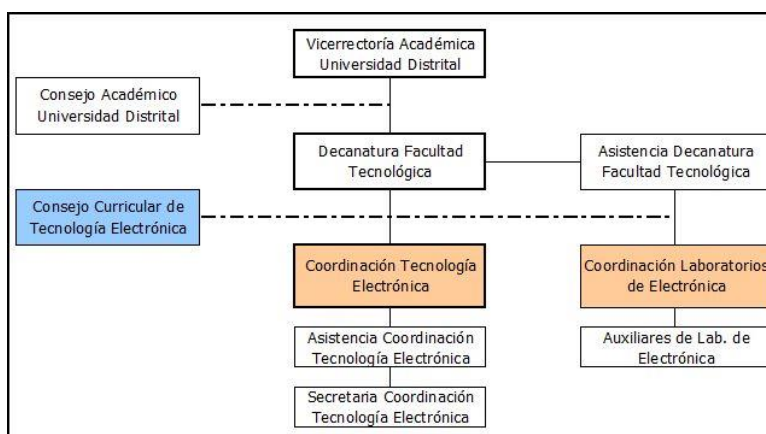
Vicerrectoría Académica Universidad Distrital

Consejo Académico Universidad Distrital

Decanatura Facultad Tecnológica

Asistencia Decanatura Facultad Tecnológica

Consejo Curricular de Tecnología Electrónica

Coordinación Tecnología Electrónica

Coordinación Laboratorios de Electrónica

Asistencia Coordinación Tecnología Electrónica

Auxiliares de Lab. de Electrónica

Secretaria Coordinación Tecnología Electrónica